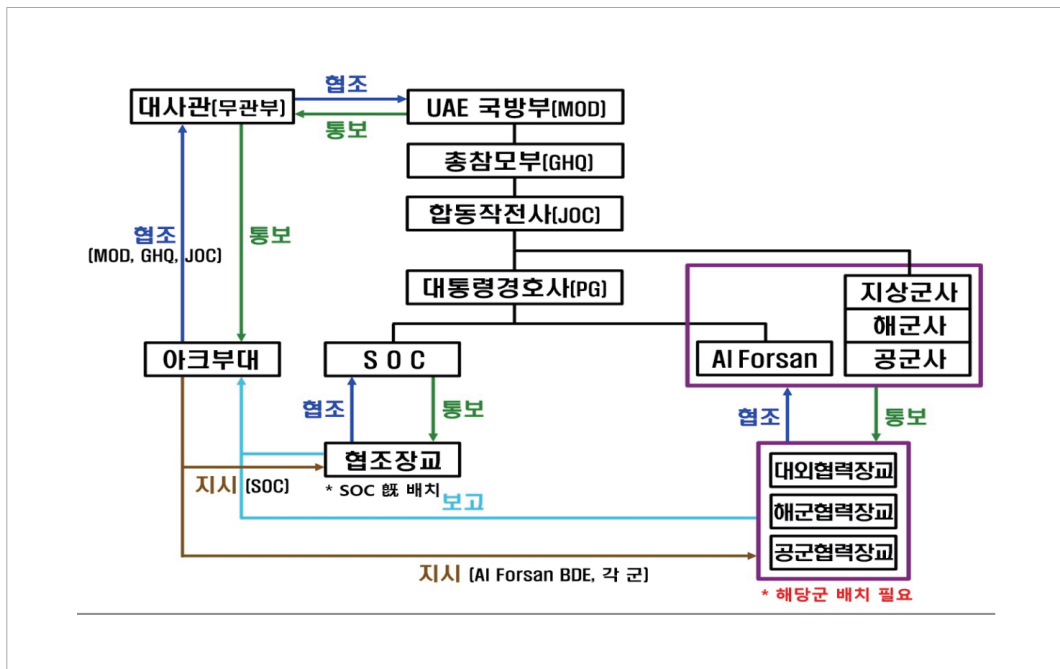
대사관(무관부)

협조

통보

UAE 국방부(MOD)

총참모부(GHQ)

합동작전사(JOC)

협조
(MOD, GHQ, JOC)

통보

대통령경호사(PG)

지상군사

해군사

공군사

아크부대

S O C

Al Forsan

협조

통보

협조

통보

협조장교

* SOC 旣 배치

지시 (SOC)

보고

대외협력장교

해군협력장교

공군협력장교

지시 (Al Forsan BDE, 각 군)

* 해당군 배치 필요